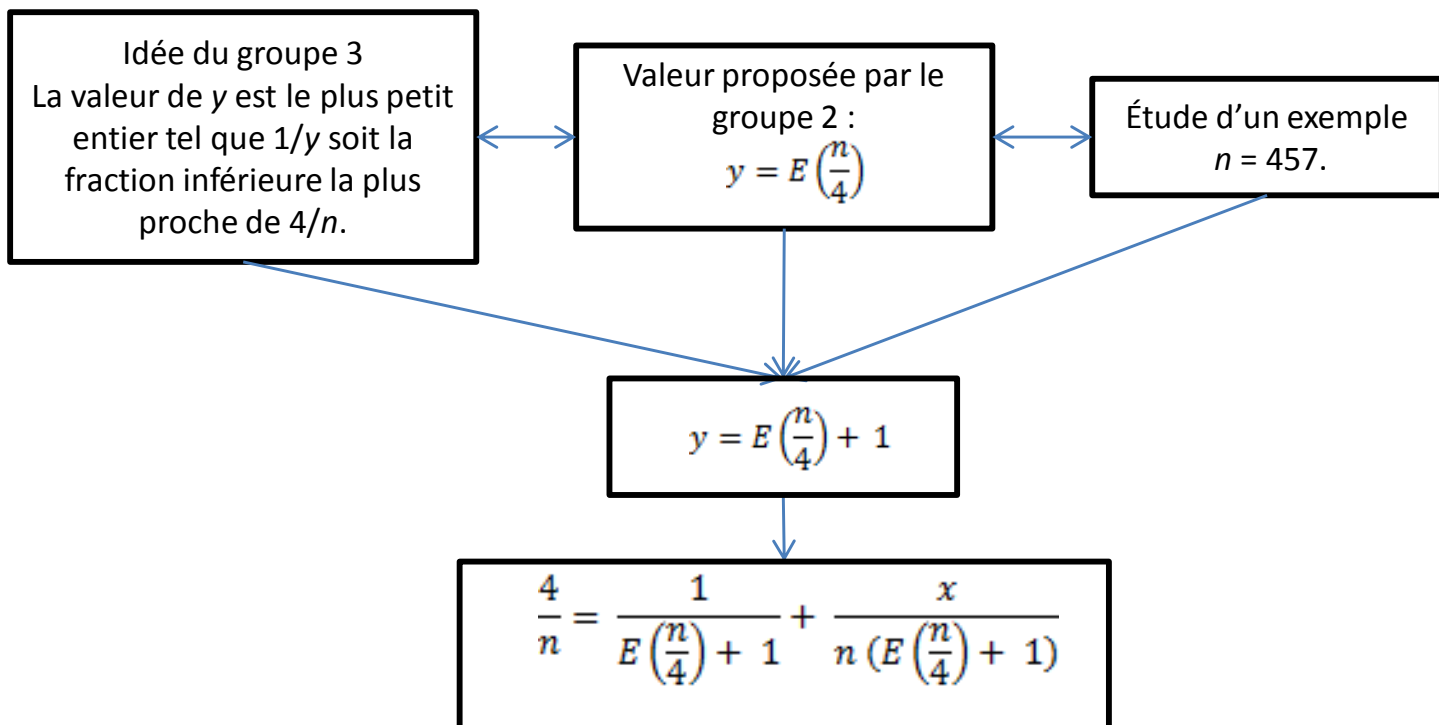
Idée du groupe 3
La valeur de $y$ est le plus petit entier tel que $1/y$ soit la fraction inférieure la plus proche de $4/n$.

Valeur proposée par le groupe 2 :
$y = E\left(\frac{n}{4}\right)$

Étude d'un exemple
$n = 457$.

$y = E\left(\frac{n}{4}\right) + 1$

$\frac{4}{n} = \frac{1}{E\left(\frac{n}{4}\right) + 1} + \frac{x}{n\,(E\left(\frac{n}{4}\right) + 1)}$